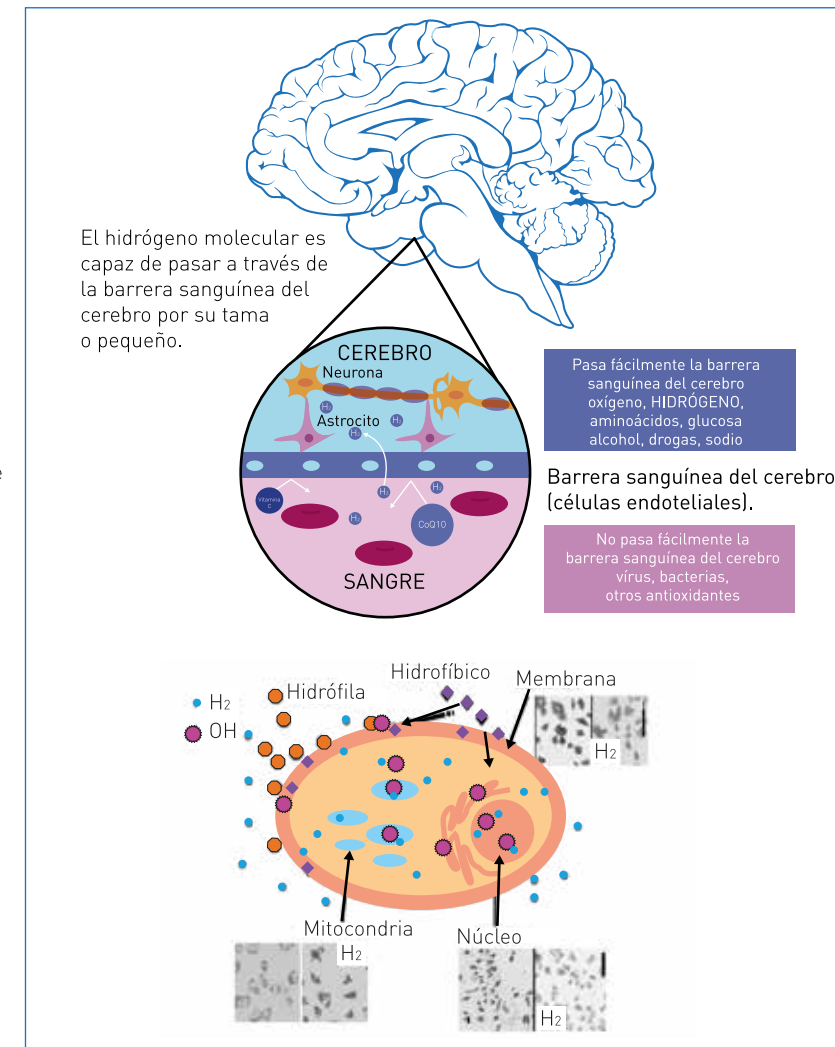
El hidrógeno molecular es capaz de pasar a través de la barrera sanguínea del cerebro por su tama o pequeño.

CEREBRO
Neurona
$H_2$
Astrocito
$H_2$
$H_2$
Vitamina C
$H_2$
$H_2$
$H_2$
CoQ10
SANGRE

Pasa fácilmente la barrera sanguínea del cerebro oxígeno, HIDRÓGENO, aminoácidos, glucosa alcohol, drogas, sodio

Barrera sanguínea del cerebro (células endoteliales).

No pasa fácilmente la barrera sanguínea del cerebro vírus, bacterias, otros antioxidantes

$H_2$
OH
Hidrófila
Hidrofíbico
Membrana
$H_2$
Mitocondria
$H_2$
Núcleo
$H_2$